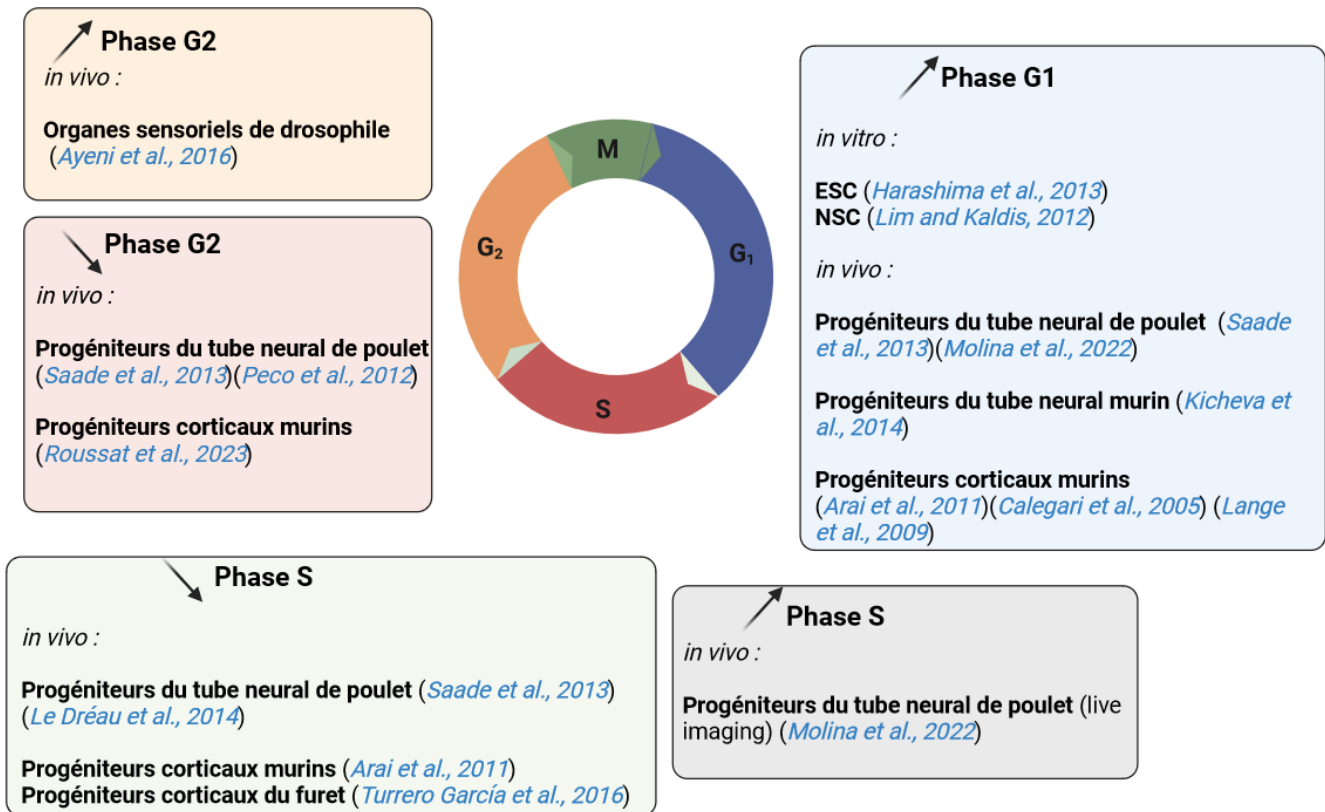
Phase G2
in vivo :

Organes sensoriels de drosophile (Ayeni et al., 2016)

Phase G2
in vivo :

Progéniteurs du tube neural de poulet (Saade et al., 2013)(Peco et al., 2012)

Progéniteurs corticaux murins (Roussat et al., 2023)

M
$G_2$
$G_1$
S

Phase G1

in vitro :

ESC (Harashima et al., 2013)
NSC (Lim and Kaldis, 2012)

in vivo :

Progéniteurs du tube neural de poulet (Saade et al., 2013)(Molina et al., 2022)

Progéniteurs du tube neural murin (Kicheva et al., 2014)

Progéniteurs corticaux murins (Arai et al., 2011)(Calegari et al., 2005) (Lange et al., 2009)

Phase S

in vivo :

Progéniteurs du tube neural de poulet (Saade et al., 2013) (Le Dréau et al., 2014)

Progéniteurs corticaux murins (Arai et al., 2011)
Progéniteurs corticaux du furet (Turrero García et al., 2016)

Phase S
in vivo :

Progéniteurs du tube neural de poulet (live imaging) (Molina et al., 2022)